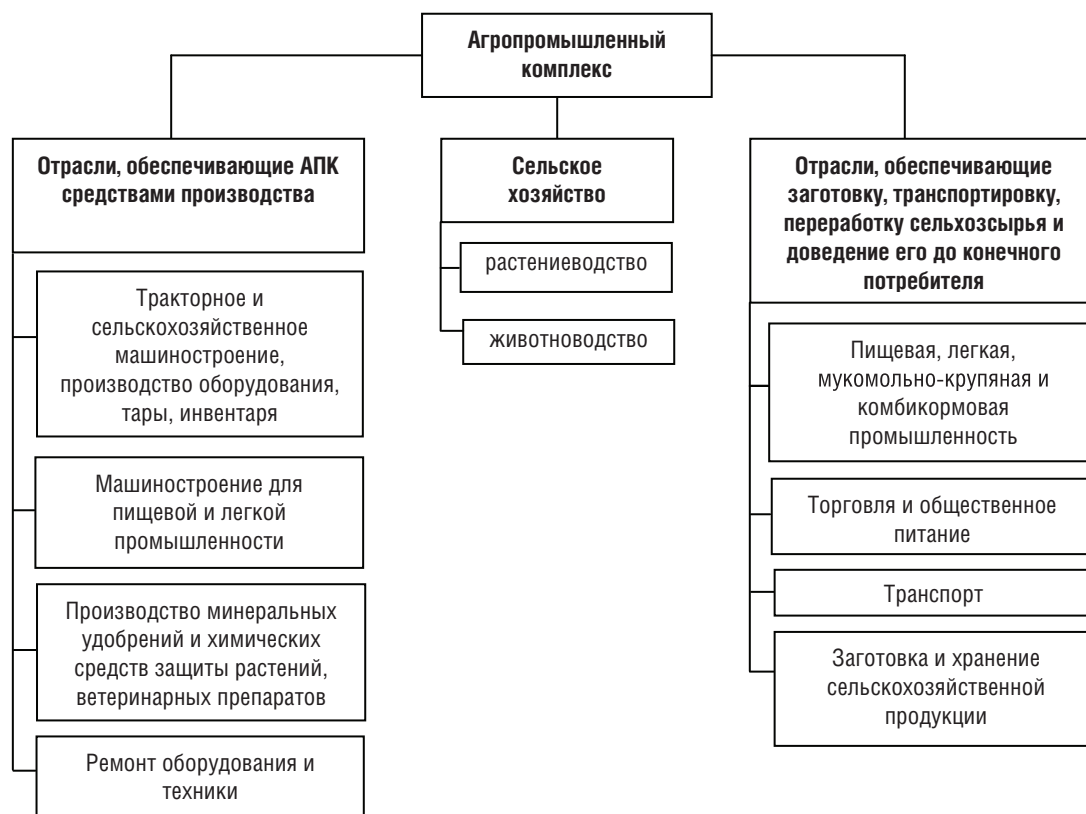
Агропромышленный комплекс

Отрасли, обеспечивающие АПК средствами производства

Тракторное и сельскохозяйственное машиностроение, производство оборудования, тары, инвентаря

Машиностроение для пищевой и легкой промышленности

Производство минеральных удобрений и химических средств защиты растений, ветеринарных препаратов

Ремонт оборудования и техники

Сельское хозяйство

растениеводство

животноводство

Отрасли, обеспечивающие заготовку, транспортировку, переработку сельхозсырья и доведение его до конечного потребителя

Пищевая, легкая, мукомольно-крупяная и комбикормовая промышленность

Торговля и общественное питание

Транспорт

Заготовка и хранение сельскохозяйственной продукции